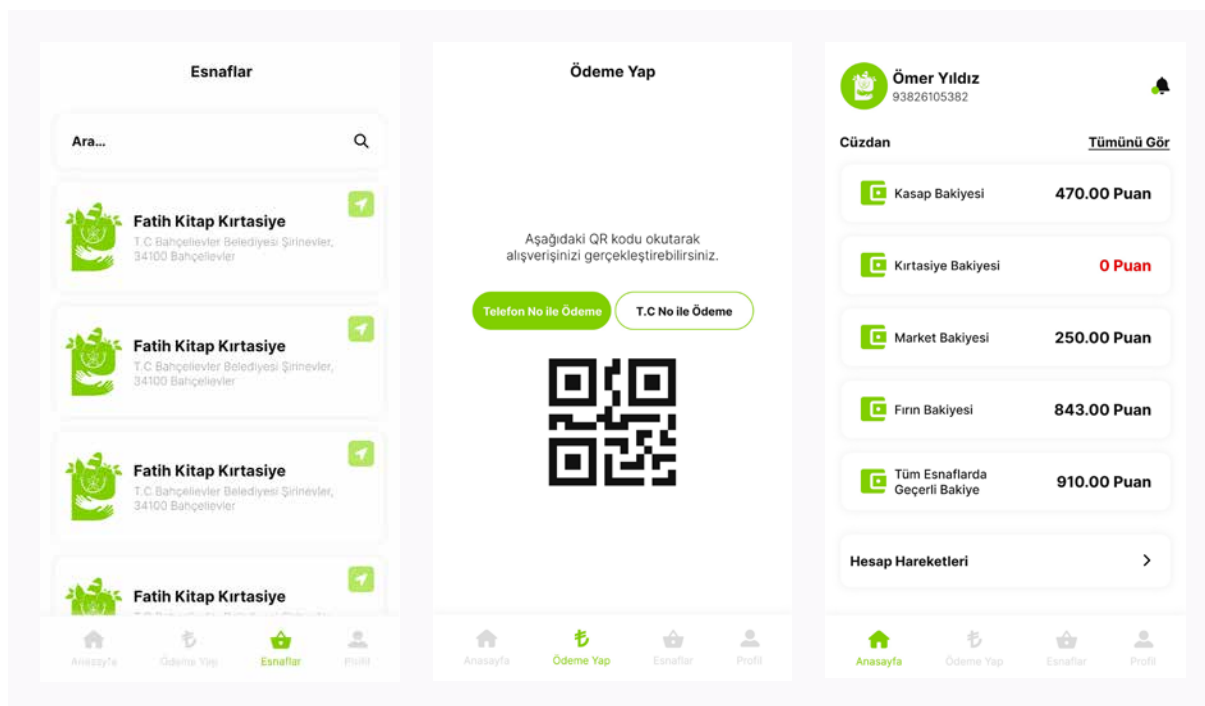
Esnaflar

Ara...

Fatih Kitap Kırtasiye
T.C Bahçelievler Belediyesi Şirinevler, 34100 Bahçelievler

Fatih Kitap Kırtasiye
T.C Bahçelievler Belediyesi Şirinevler, 34100 Bahçelievler

Fatih Kitap Kırtasiye
T.C Bahçelievler Belediyesi Şirinevler, 34100 Bahçelievler

Fatih Kitap Kırtasiye
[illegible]

Anasayfa Ödeme Yap Esnaflar Profil

Ödeme Yap

Aşağıdaki QR kodu okutarak alışverişinizi gerçekleştirebilirsiniz.

Telefon No ile Ödeme
T.C No ile Ödeme

Anasayfa Ödeme Yap Esnaflar Profil

Ömer Yıldız
93826105382

Cüzdan
Tümünü Gör

Kasap Bakiyesi 470.00 Puan

Kırtasiye Bakiyesi 0 Puan

Market Bakiyesi 250.00 Puan

Fırın Bakiyesi 843.00 Puan

Tüm Esnaflarda Geçerli Bakiye 910.00 Puan

Hesap Hareketleri

Anasayfa Ödeme Yap Esnaflar Profil